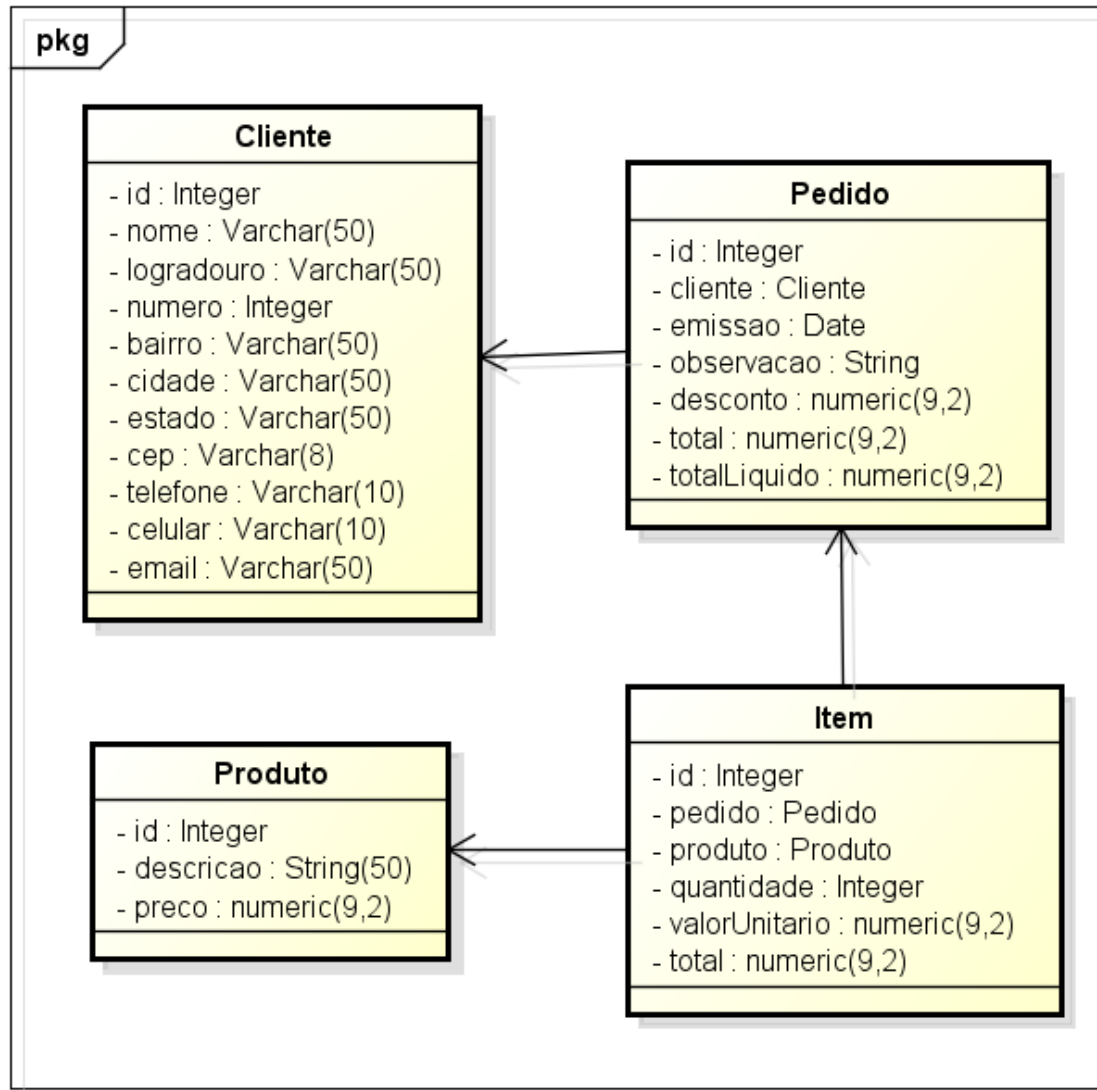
pkg

Cliente

- id : Integer
- nome : Varchar(50)
- logradouro : Varchar(50)
- numero : Integer
- bairro : Varchar(50)
- cidade : Varchar(50)
- estado : Varchar(50)
- cep : Varchar(8)
- telefone : Varchar(10)
- celular : Varchar(10)
- email : Varchar(50)

Pedido

- id : Integer
- cliente : Cliente
- emissao : Date
- observacao : String
- desconto : numeric(9,2)
- total : numeric(9,2)
- totalLiquido : numeric(9,2)

Produto

- id : Integer
- descricao : String(50)
- preco : numeric(9,2)

Item

- id : Integer
- pedido : Pedido
- produto : Produto
- quantidade : Integer
- valorUnitario : numeric(9,2)
- total : numeric(9,2)